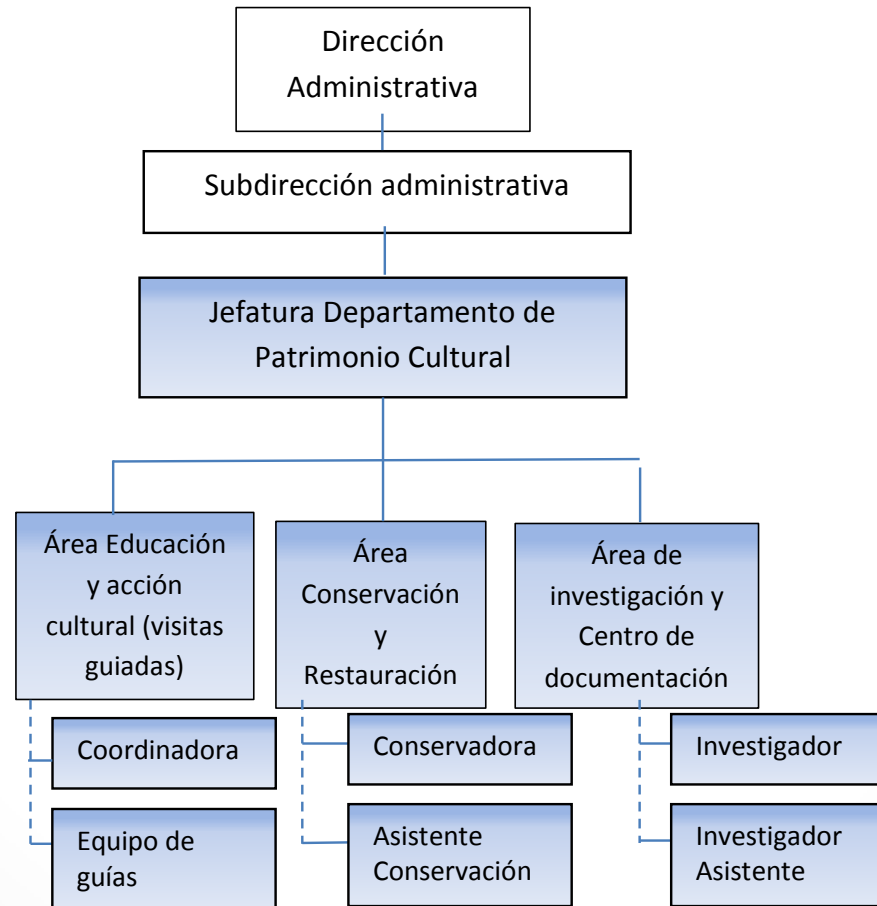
Dirección Administrativa

Subdirección administrativa

Jefatura Departamento de Patrimonio Cultural

Área Educación y acción cultural (visitas guiadas)

Coordinadora

Equipo de guías

Área Conservación y Restauración

Conservadora

Asistente Conservación

Área de investigación y Centro de documentación

Investigador

Investigador Asistente